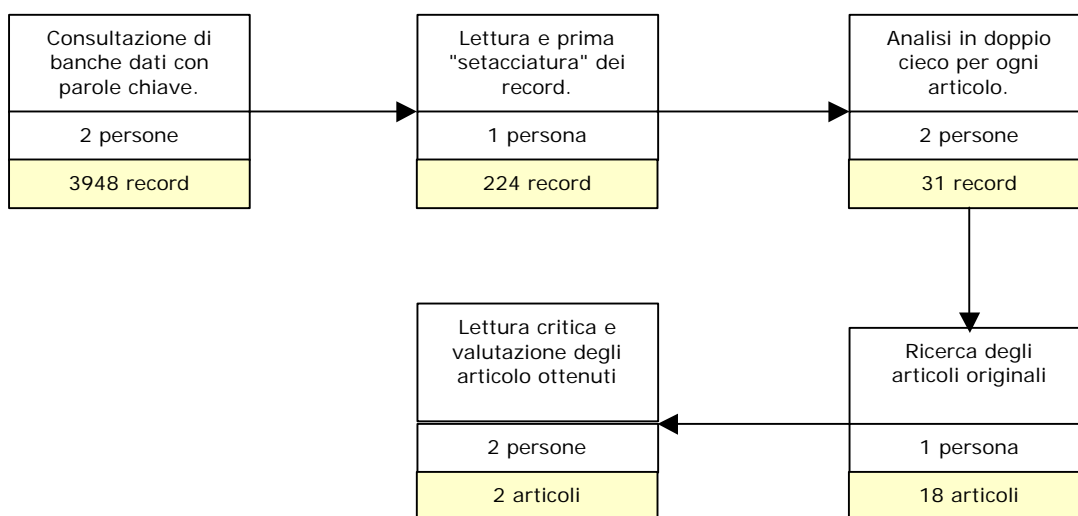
Consultazione di banche dati con parole chiave.

2 persone

3948 record

Lettura e prima "setacciatura" dei record.

1 persona

224 record

Analisi in doppio cieco per ogni articolo.

2 persone

31 record

Ricerca degli articoli originali

1 persona

18 articoli

Lettura critica e valutazione degli articolo ottenuti

2 persone

2 articoli